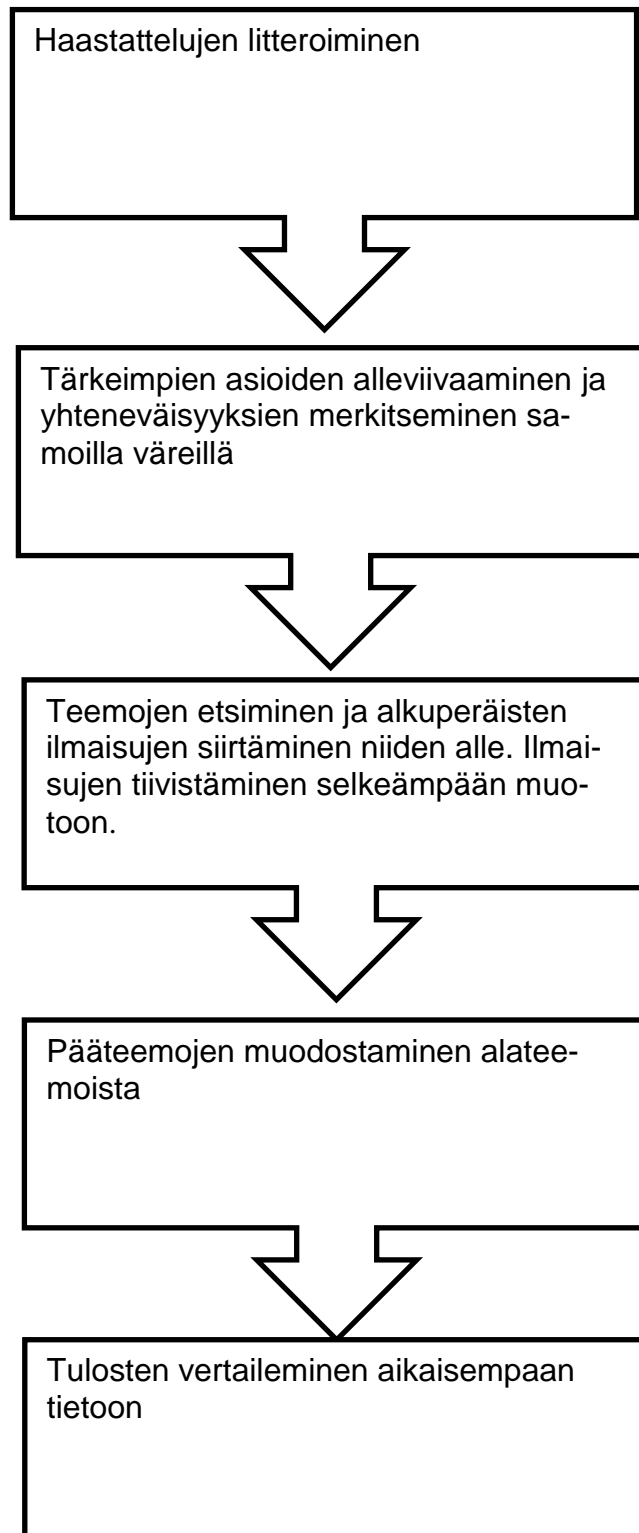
Haastattelujen litteroiminen

Tärkeimpien asioiden alleviivaaminen ja yhteneväisyyksien merkitseminen samoilla väreillä

Teemojen etsiminen ja alkuperäisten ilmaisujen siirtäminen niiden alle. Ilmaisujen tiivistäminen selkeämpään muotoon.

Pääteemojen muodostaminen alateemoista

Tulosten vertaileminen aikaisempaan tietoon